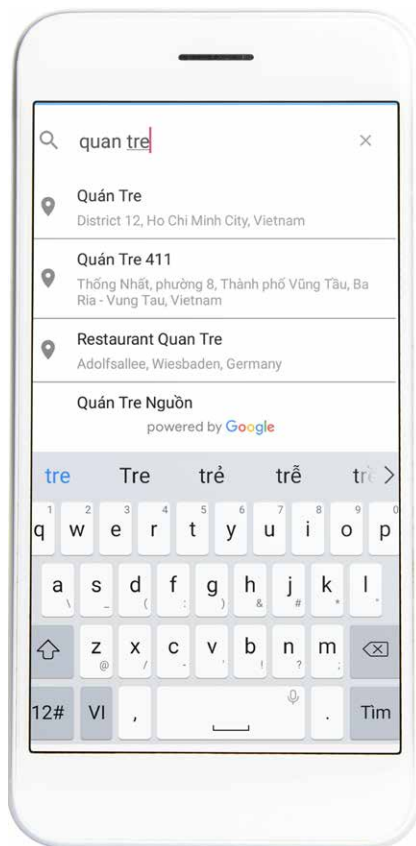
quan tre

×

Quán Tre
District 12, Ho Chi Minh City, Vietnam

Quán Tre 411
Thống Nhất, phường 8, Thành phố Vũng Tầu, Ba Ria - Vung Tau, Vietnam

Restaurant Quan Tre
Adolfsallee, Wiesbaden, Germany

Quán Tre Nguồn
powered by Google

tre Tre trẻ trễ trè

1 2 3 4 5 6 7 8 9 0
q w e r t y u i o p
a s d f g h j k l
\ _ ( : ) & # * "
z x c v b n m
@ / - ' ! ? ;
12# VI , . Tìm